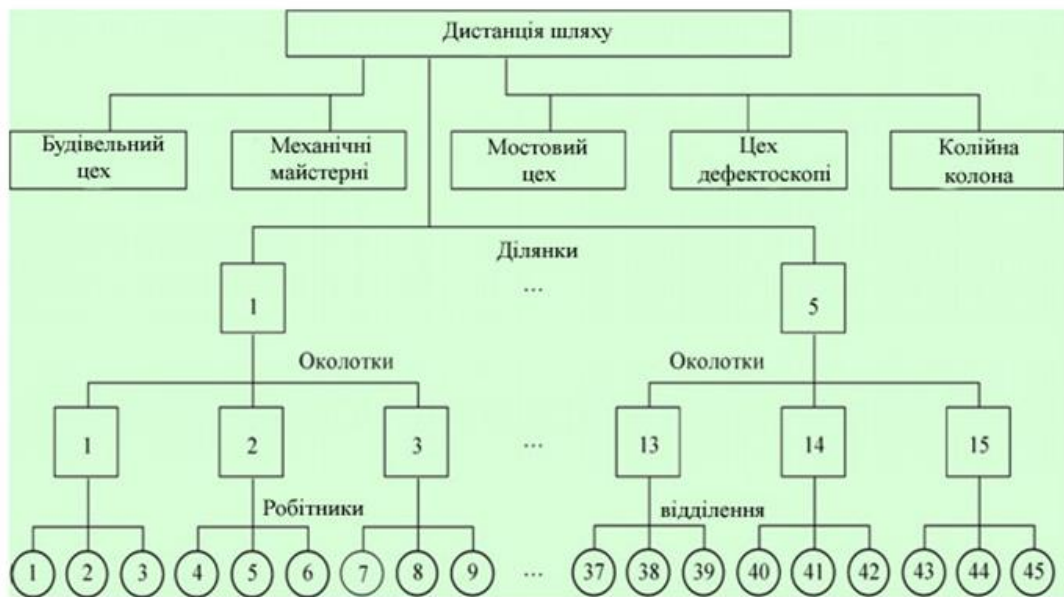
Дистанція шляху

Будівельний цех

Механічні майстерні

Мостовий цех

Цех дефектоскопі

Колійна колона

Ділянки

1

...

5

Околотки

Околотки

1

2

3

...

13

14

15

Робітники

відділення

1 2 3 4 5 6 7 8 9 ... 37 38 39 40 41 42 43 44 45